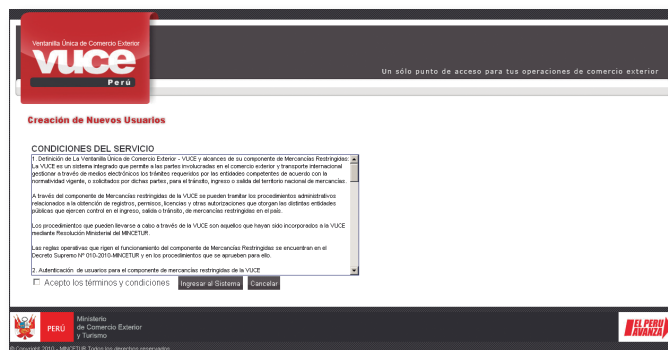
Ventanilla Única de Comercio Exterior
vuce
Perú

Un sólo punto de acceso para tus operaciones de comercio exterior

Creación de Nuevos Usuarios

CONDICIONES DEL SERVICIO

1. Definición de La Ventanilla Única de Comercio Exterior - VUCE y alcances de su componente de Mercancías Restringidas:
La VUCE es un sistema integrado que permite a las partes involucradas en el comercio exterior y transporte internacional gestionar a través de medios electrónicos los trámites requeridos por las entidades competentes de acuerdo con la normatividad vigente, o solicitados por dichas partes, para el tránsito, ingreso o salida del territorio nacional de mercancías.

A través del componente de Mercancías restringidas de la VUCE se pueden tramitar los procedimientos administrativos relacionados a la obtención de registros, permisos, licencias y otras autorizaciones que otorgan las distintas entidades públicas que ejercen control en el ingreso, salida o tránsito, de mercancías restringidas en el país.

Los procedimientos que pueden llevarse a cabo a través de la VUCE son aquellos que hayan sido incorporados a la VUCE mediante Resolución Ministerial del MINCETUR.

Las reglas operativas que rigen el funcionamiento del componente de Mercancías Restringidas se encuentran en el Decreto Supremo Nº 010-2010-MINCETUR y en los procedimientos que se aprueben para ello.

2. Autenticación de usuarios para el componente de mercancías restringidas de la VUCE

Acepto los términos y condiciones
Ingresar al Sistema
Cancelar

PERÚ
Ministerio de Comercio Exterior y Turismo

EL PERÚ AVANZA

© Copyright 2010 - MINCETUR Todos los derechos reservados